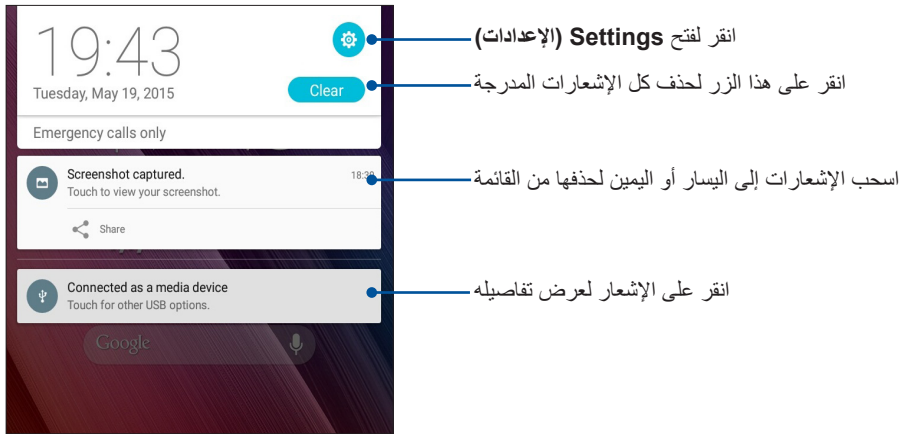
19:43

Tuesday, May 19, 2015

Clear

Emergency calls only

Screenshot captured.

Touch to view your screenshot.

18:39

Share

Connected as a media device

Touch for other USB options.

Google

انقر لفتح Settings (الإعدادات)

انقر على هذا الزر لحذف كل الإشعارات المدرجة

اسحب الإشعارات إلى اليسار أو اليمين لحذفها من القائمة

انقر على الإشعار لعرض تفاصيله